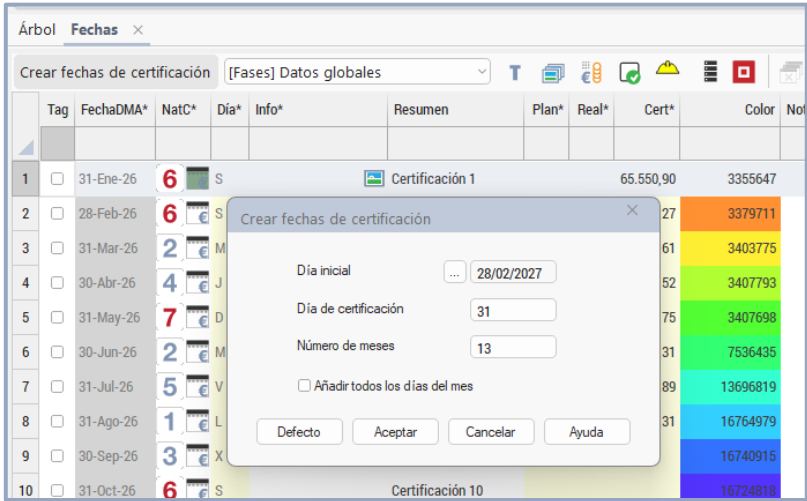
Árbol Fechas ×

Crear fechas de certificación [Fases] Datos globales

| | Tag | FechaDMA* | NatC* | Día* | Info* | Resumen | Plan* | Real* | Cert* | Color | Not |
|---|---|---|---|---|---|---|---|---|---|---|---|
| 1 | | 31-Ene-26 | 6 | S | | Certificación 1 | | | 65.550,90 | 3355647 | |
| 2 | | 28-Feb-26 | 6 | S | | | | | 27 | 3379711 | |
| 3 | | 31-Mar-26 | 2 | M | | | | | 61 | 3403775 | |
| 4 | | 30-Abr-26 | 4 | J | | | | | 52 | 3407793 | |
| 5 | | 31-May-26 | 7 | D | | | | | 75 | 3407698 | |
| 6 | | 30-Jun-26 | 2 | M | | | | | 31 | 7536435 | |
| 7 | | 31-Jul-26 | 5 | V | | | | | 89 | 13696819 | |
| 8 | | 31-Ago-26 | 1 | L | | | | | 31 | 16764979 | |
| 9 | | 30-Sep-26 | 3 | X | | | | | | 16740915 | |
| 10 | | 31-Oct-26 | 6 | S | | Certificación 10 | | | | 16724818 | |

Crear fechas de certificación ×

Día inicial ... 28/02/2027

Día de certificación 31

Número de meses 13

Añadir todos los días del mes

Defecto Aceptar Cancelar Ayuda